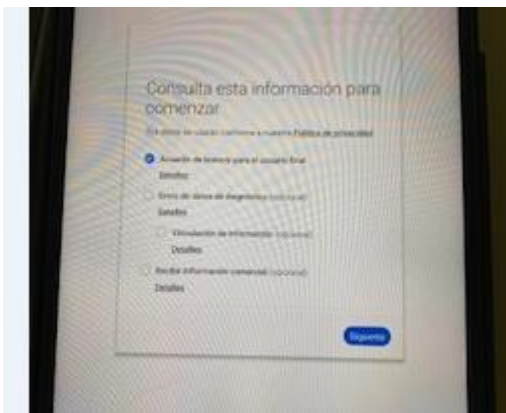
Consulta esta información para comenzar

Sus datos de usuario conforme a nuestra Política de privacidad

Acuerdo de licencia para el usuario final
Detalles

Envío de datos de diagnóstico (opcional)
Detalles

Vinculación de información (opcional)
Detalles

Recibir información comercial (opcional)
Detalles

Siguiente